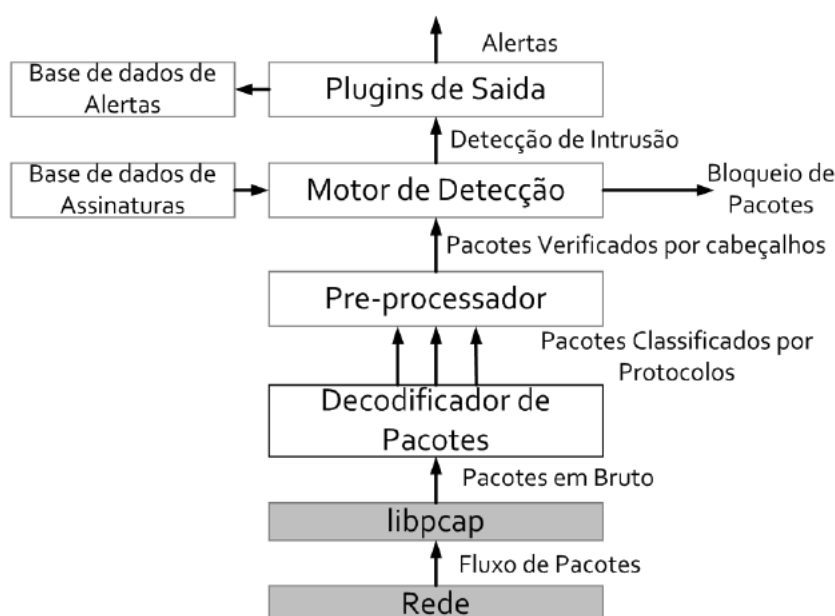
Alertas

Base de dados de Alertas

Plugins de Saida

Detecção de Intrusão

Base de dados de Assinaturas

Motor de Detecção

Bloqueio de Pacotes

Pacotes Verificados por cabeçalhos

Pre-processador

Pacotes Classificados por Protocolos

Decodificador de Pacotes

Pacotes em Bruto

libpcap

Fluxo de Pacotes

Rede